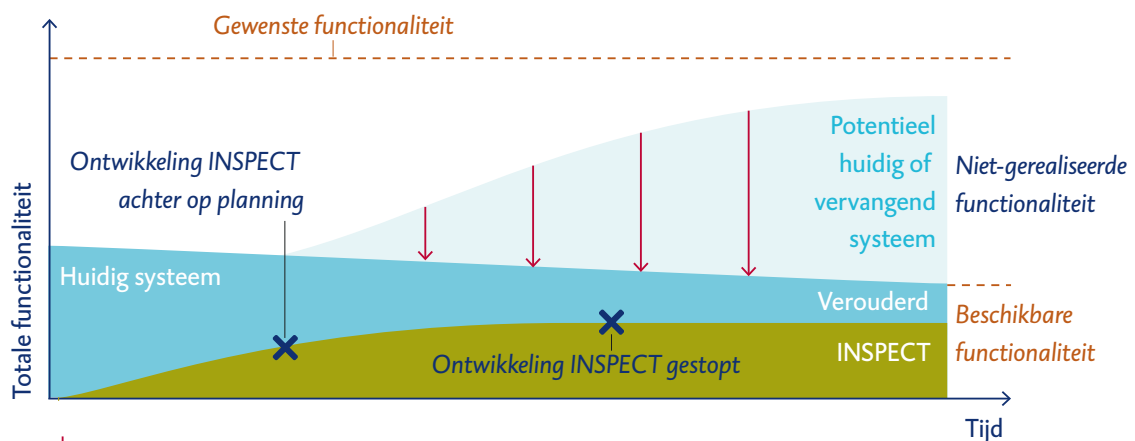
Gewenste functionaliteit

Totale functionaliteit

Ontwikkeling INSPECT achter op planning

Potentieel huidig of vervangend systeem

Niet-gerealiseerde functionaliteit

Huidig systeem

Verouderd

Beschikbare functionaliteit

INSPECT

Ontwikkeling INSPECT gestopt

Tijd